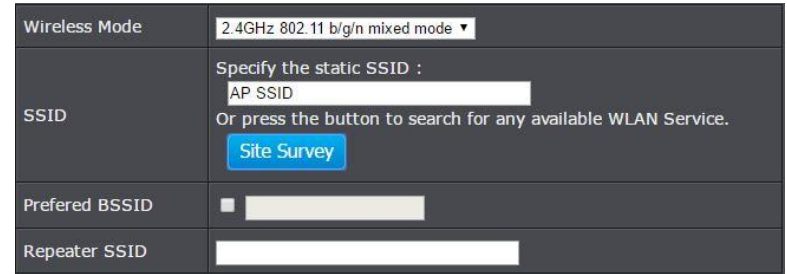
| Wireless Mode | 2.4GHz 802.11 b/g/n mixed mode ▼ |
|---|---|
| SSID | Specify the static SSID : AP SSID Or press the button to search for any available WLAN Service. Site Survey |
| Prefered BSSID | |
| Repeater SSID | |